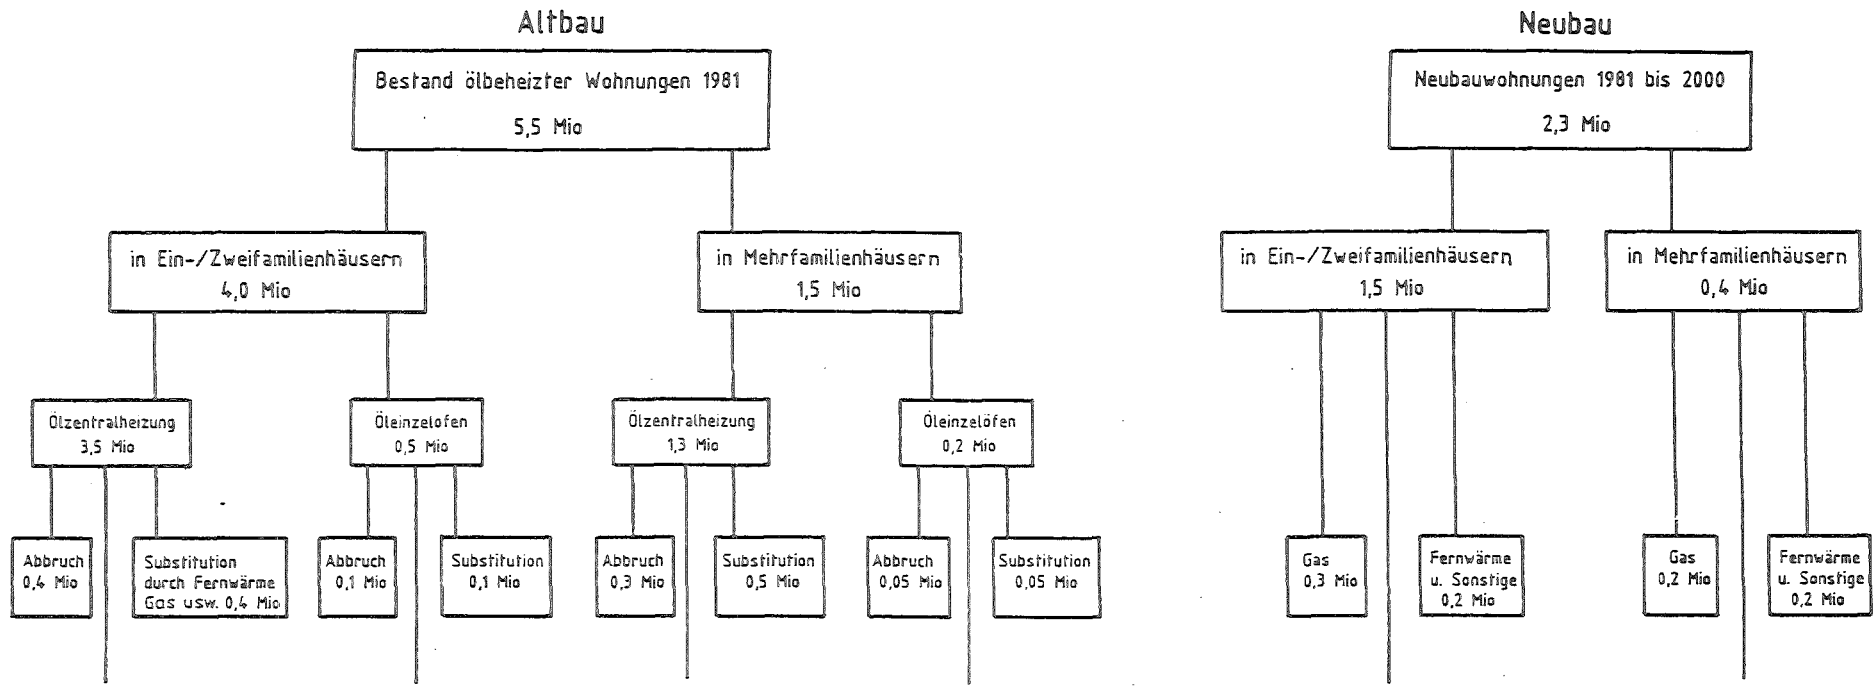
Altbau

Bestand ölbeheizter Wohnungen 1981
5,5 Mio

in Ein-/Zweifamilienhäusern
4,0 Mio

in Mehrfamilienhäusern
1,5 Mio

Ölzentralheizung
3,5 Mio

Öleinzelofen
0,5 Mio

Ölzentralheizung
1,3 Mio

Öleinzelöfen
0,2 Mio

Abbruch
0,4 Mio

Substitution durch Fernwärme Gas usw. 0,4 Mio

Abbruch
0,1 Mio

Substitution
0,1 Mio

Abbruch
0,3 Mio

Substitution
0,5 Mio

Abbruch
0,05 Mio

Substitution
0,05 Mio

Neubau

Neubauwohnungen 1981 bis 2000
2,3 Mio

in Ein-/Zweifamilienhäusern
1,5 Mio

in Mehrfamilienhäusern
0,4 Mio

Gas
0,3 Mio

Fernwärme u. Sonstige
0,2 Mio

Gas
0,2 Mio

Fernwärme u. Sonstige
0,2 Mio